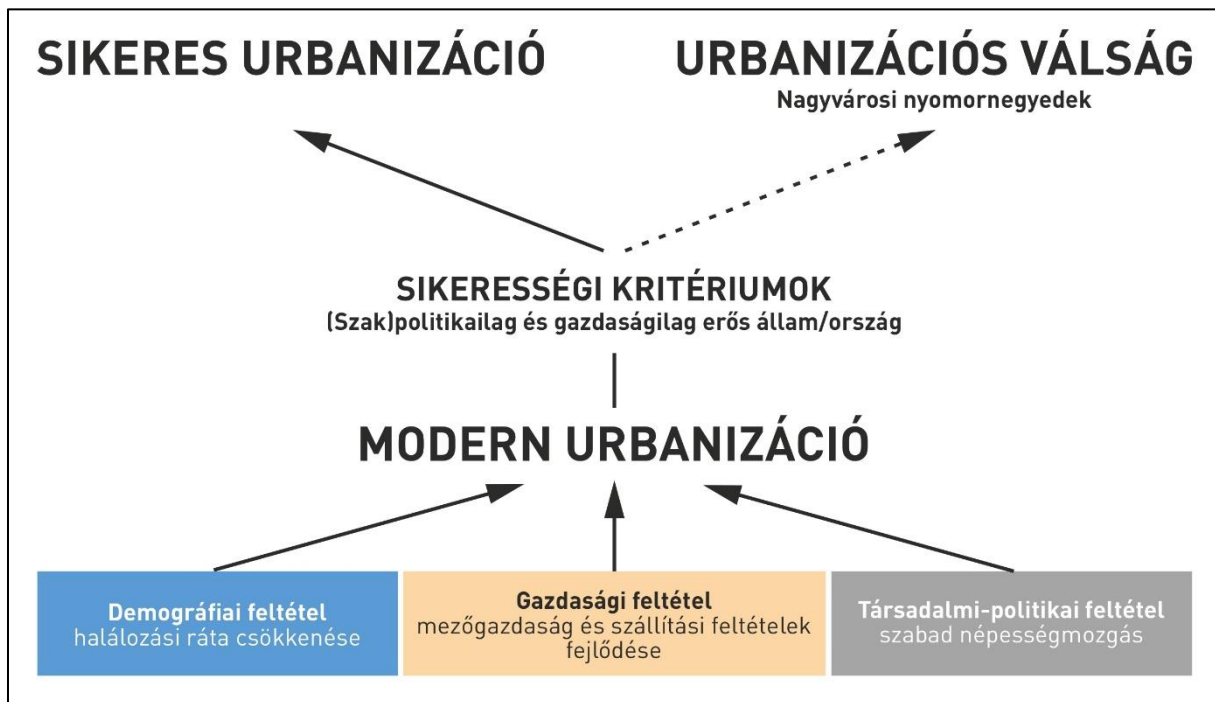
SIKERES URBANIZÁCIÓ

URBANIZÁCIÓS VÁLSÁG
Nagyvárosi nyomornegyedek

SIKERESSÉGI KRITÉRIUMOK
(Szak)politikailag és gazdaságilag erős állam/ország

MODERN URBANIZÁCIÓ

Demográfiai feltétel
halálozási ráta csökkenése

Gazdasági feltétel
mezőgazdaság és szállítási feltételek fejlődése

Társadalmi-politikai feltétel
szabad népességmozgás